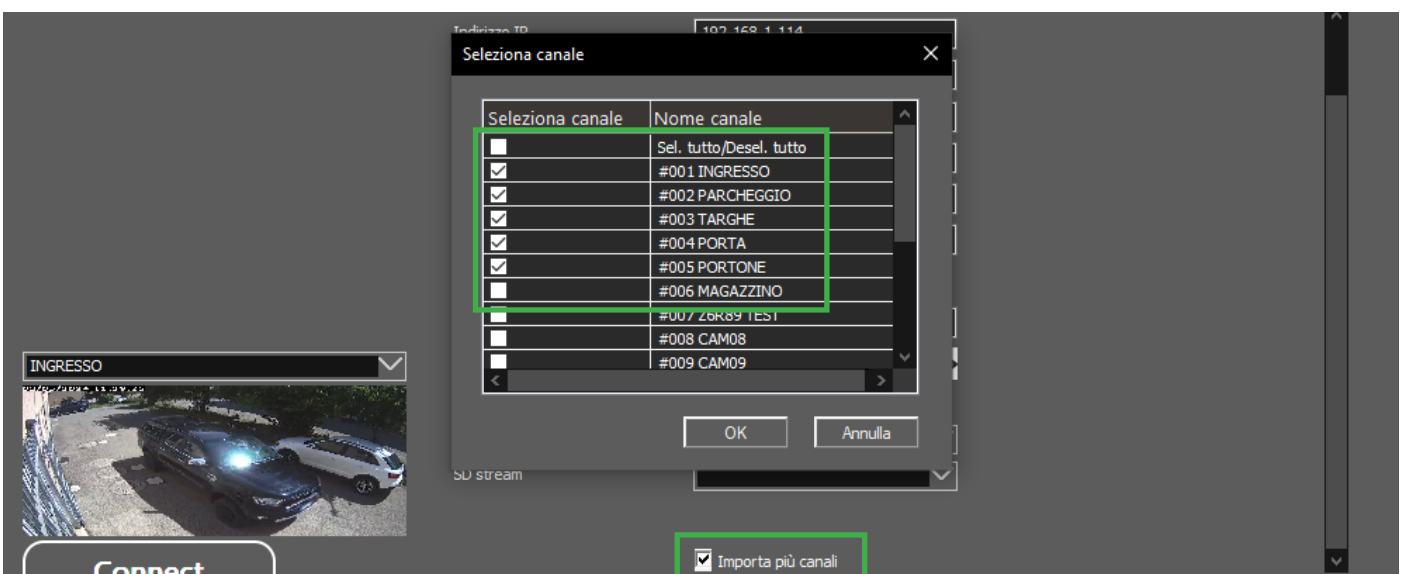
Indirizzo IP
192.168.1.114

Seleziona canale

| Seleziona canale | Nome canale |
|---|---|
| ☐ | Sel. tutto/Desel. tutto |
| ☑ | #001 INGRESSO |
| ☑ | #002 PARCHEGGIO |
| ☑ | #003 TARGHE |
| ☑ | #004 PORTA |
| ☑ | #005 PORTONE |
| ☐ | #006 MAGAZZINO |
| ☐ | #007 26R89 TEST |
| ☐ | #008 CAM08 |
| ☐ | #009 CAM09 |

OK
Annulla

INGRESSO

SD stream

Connect

Importa più canali